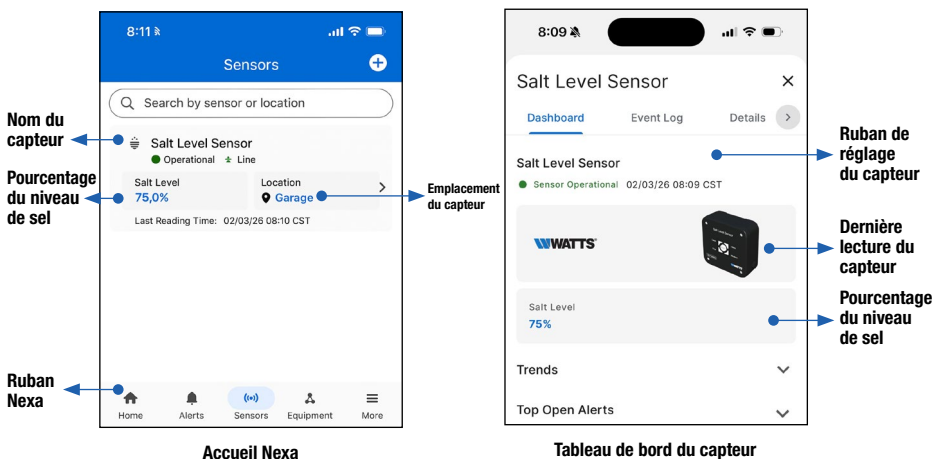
Nom du capteur

Pourcentage du niveau de sel

Ruban Nexa

8:11

Sensors

Search by sensor or location

Salt Level Sensor

Operational Line

Salt Level
75,0%

Location
Garage

Last Reading Time: 02/03/26 08:10 CST

Home Alerts Sensors Equipment More

Emplacement du capteur

Accueil Nexa

8:09

Salt Level Sensor

Dashboard Event Log Details

Salt Level Sensor

Sensor Operational 02/03/26 08:09 CST

WATTS

Salt Level
75%

Trends

Top Open Alerts

Ruban de réglage du capteur

Dernière lecture du capteur

Pourcentage du niveau de sel

Tableau de bord du capteur